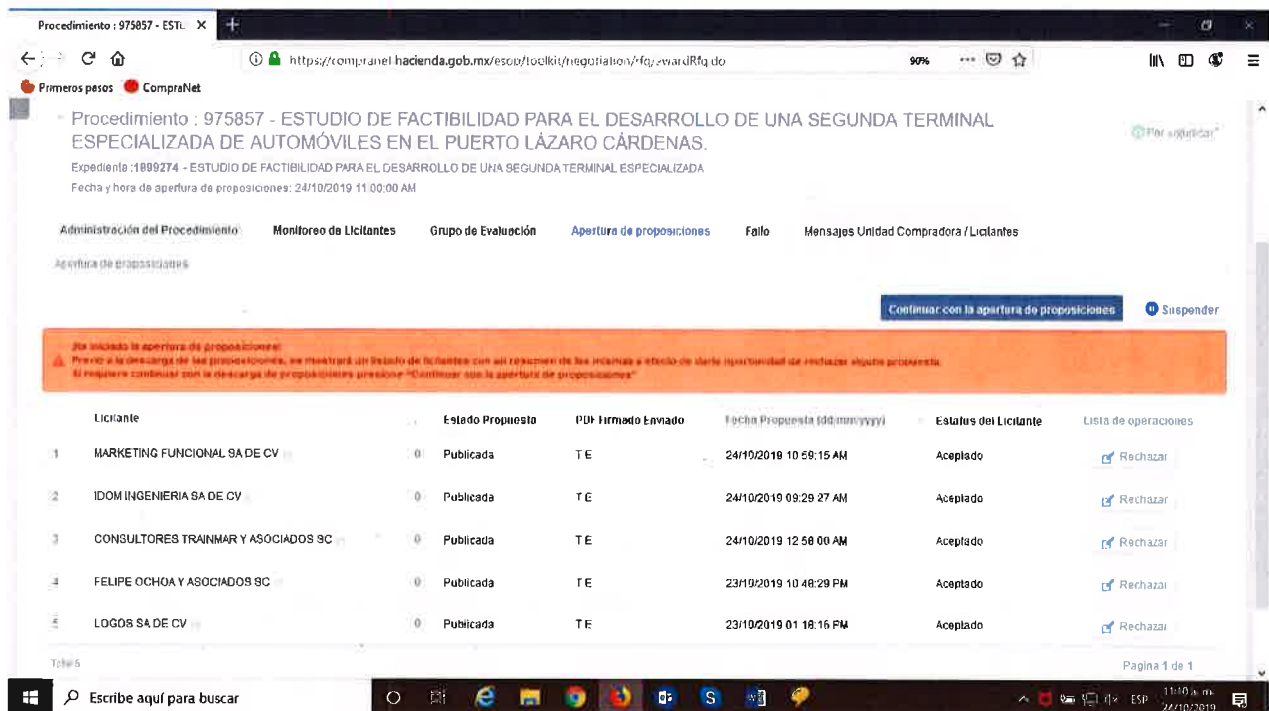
Procedimiento : 975857 - ESTU ×

https://compranet.hacienda.gob.mx/esop/toolkit/negotiation/rfq/awardRfq.do

90%

Primeros pesos CompraNet

Procedimiento : 975857 - ESTUDIO DE FACTIBILIDAD PARA EL DESARROLLO DE UNA SEGUNDA TERMINAL ESPECIALIZADA DE AUTOMÓVILES EN EL PUERTO LÁZARO CÁRDENAS.

Por adjudicar

Expediente :1889274 - ESTUDIO DE FACTIBILIDAD PARA EL DESARROLLO DE UNA SEGUNDA TERMINAL ESPECIALIZADA

Fecha y hora de apertura de proposiciones: 24/10/2019 11:00:00 AM

Administración del Procedimiento Monitoreo de Licitantes Grupo de Evaluación Apertura de proposiciones Fallo Mensajes Unidad Compradora / Licitantes

Apertura de proposiciones

Continuar con la apertura de proposiciones Suspender

¡Ha iniciado la apertura de proposiciones!
Previo a la descarga de las proposiciones, se mostrará un listado de licitantes con un resumen de las mismas a efecto de darle oportunidad de rechazar alguna propuesta.
Si requiere continuar con la descarga de proposiciones presione "Continuar con la apertura de proposiciones"

| | Licitante | | Estado Propuesta | PDF Firmado Enviado | Fecha Propuesta (dd/mm/yyyy) | Estatus del Licitante | Lista de operaciones |
|---|---|---|---|---|---|---|---|
| 1 | MARKETING FUNCIONAL SA DE CV | 0 | Publicada | T E | 24/10/2019 10:59:15 AM | Aceptado | Rechazar |
| 2 | IDOM INGENIERIA SA DE CV | 0 | Publicada | T E | 24/10/2019 09:29:27 AM | Aceptado | Rechazar |
| 3 | CONSULTORES TRAINMAR Y ASOCIADOS SC | 0 | Publicada | T E | 24/10/2019 12:58:00 AM | Aceptado | Rechazar |
| 4 | FELIPE OCHOA Y ASOCIADOS SC | 0 | Publicada | T E | 23/10/2019 10:48:29 PM | Aceptado | Rechazar |
| 5 | LOGOS SA DE CV | 0 | Publicada | T E | 23/10/2019 01:18:16 PM | Aceptado | Rechazar |

Total 5

Pagina 1 de 1

Escribe aquí para buscar

ESP 11:10 a. m. 24/10/2019